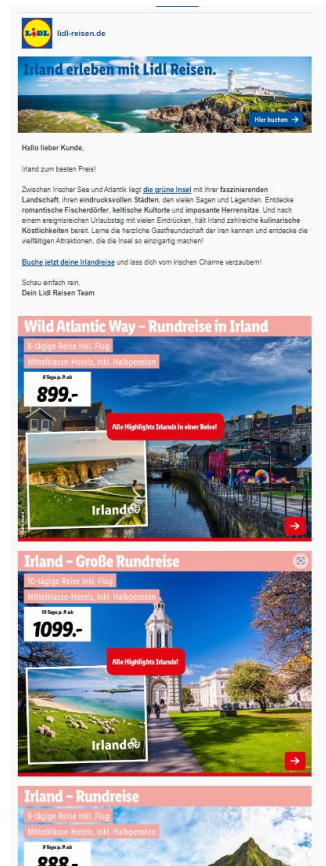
LIDL lidl-reisen.de

Irland erleben mit Lidl Reisen.

Hier buchen →

Hallo lieber Kunde,

Irland zum besten Preis!

Zwischen Irischer See und Atlantik liegt die grüne Insel mit ihrer faszinierenden Landschaft, ihren eindrucksvollen Städten, den vielen Sagen und Legenden. Entdecke romantische Fischerdörfer, keltische Kultorte und imposante Herrensitze. Und nach einem ereignisreichen Urlaubstag mit vielen Eindrücken, hält Irland zahlreiche kulinarische Köstlichkeiten bereit. Lerne die herzliche Gastfreundschaft der Iren kennen und entdecke die vielfältigen Attraktionen, die die Insel so einzigartig machen!

Buche jetzt deine Irlandreise und lass dich vom irischen Charme verzaubern!

Schau einfach rein,
Dein Lidl Reisen Team

Wild Atlantic Way – Rundreise in Irland
8-tägige Reise inkl. Flug
Mittelklasse-Hotels inkl. Halbpension
8 Tage p. P. ab
899.-
Alle Highlights Irlands in einer Reise!
Irland
→

Irland – Große Rundreise
10-tägige Reise inkl. Flug
Mittelklasse-Hotels inkl. Halbpension
10 Tage p. P. ab
1099.-
Alle Highlights Irlands!
Irland
→

Irland – Rundreise
9-tägige Reise inkl. Flug
Mittelklasse-Hotels inkl. Halbpension
9 Tage p. P. ab
888.-